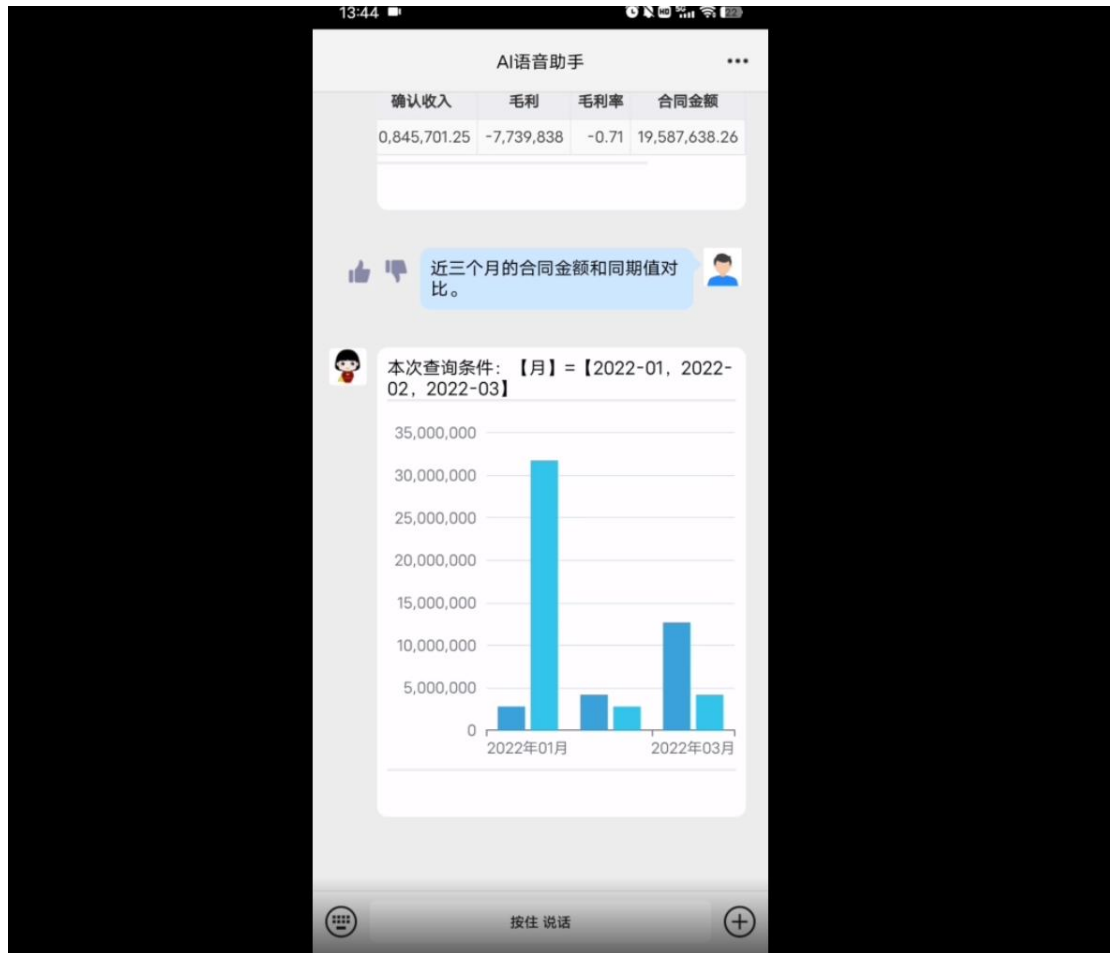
13:44

AI语音助手

| 确认收入 | 毛利 | 毛利率 | 合同金额 |
|---|---|---|---|
| 0,845,701.25 | -7,739,838 | -0.71 | 19,587,638.26 |

近三个月的合同金额和同期值对比。

本次查询条件：【月】=【2022-01，2022-02，2022-03】

35,000,000
30,000,000
25,000,000
20,000,000
15,000,000
10,000,000
5,000,000
0
2022年01月
2022年03月

按住 说话